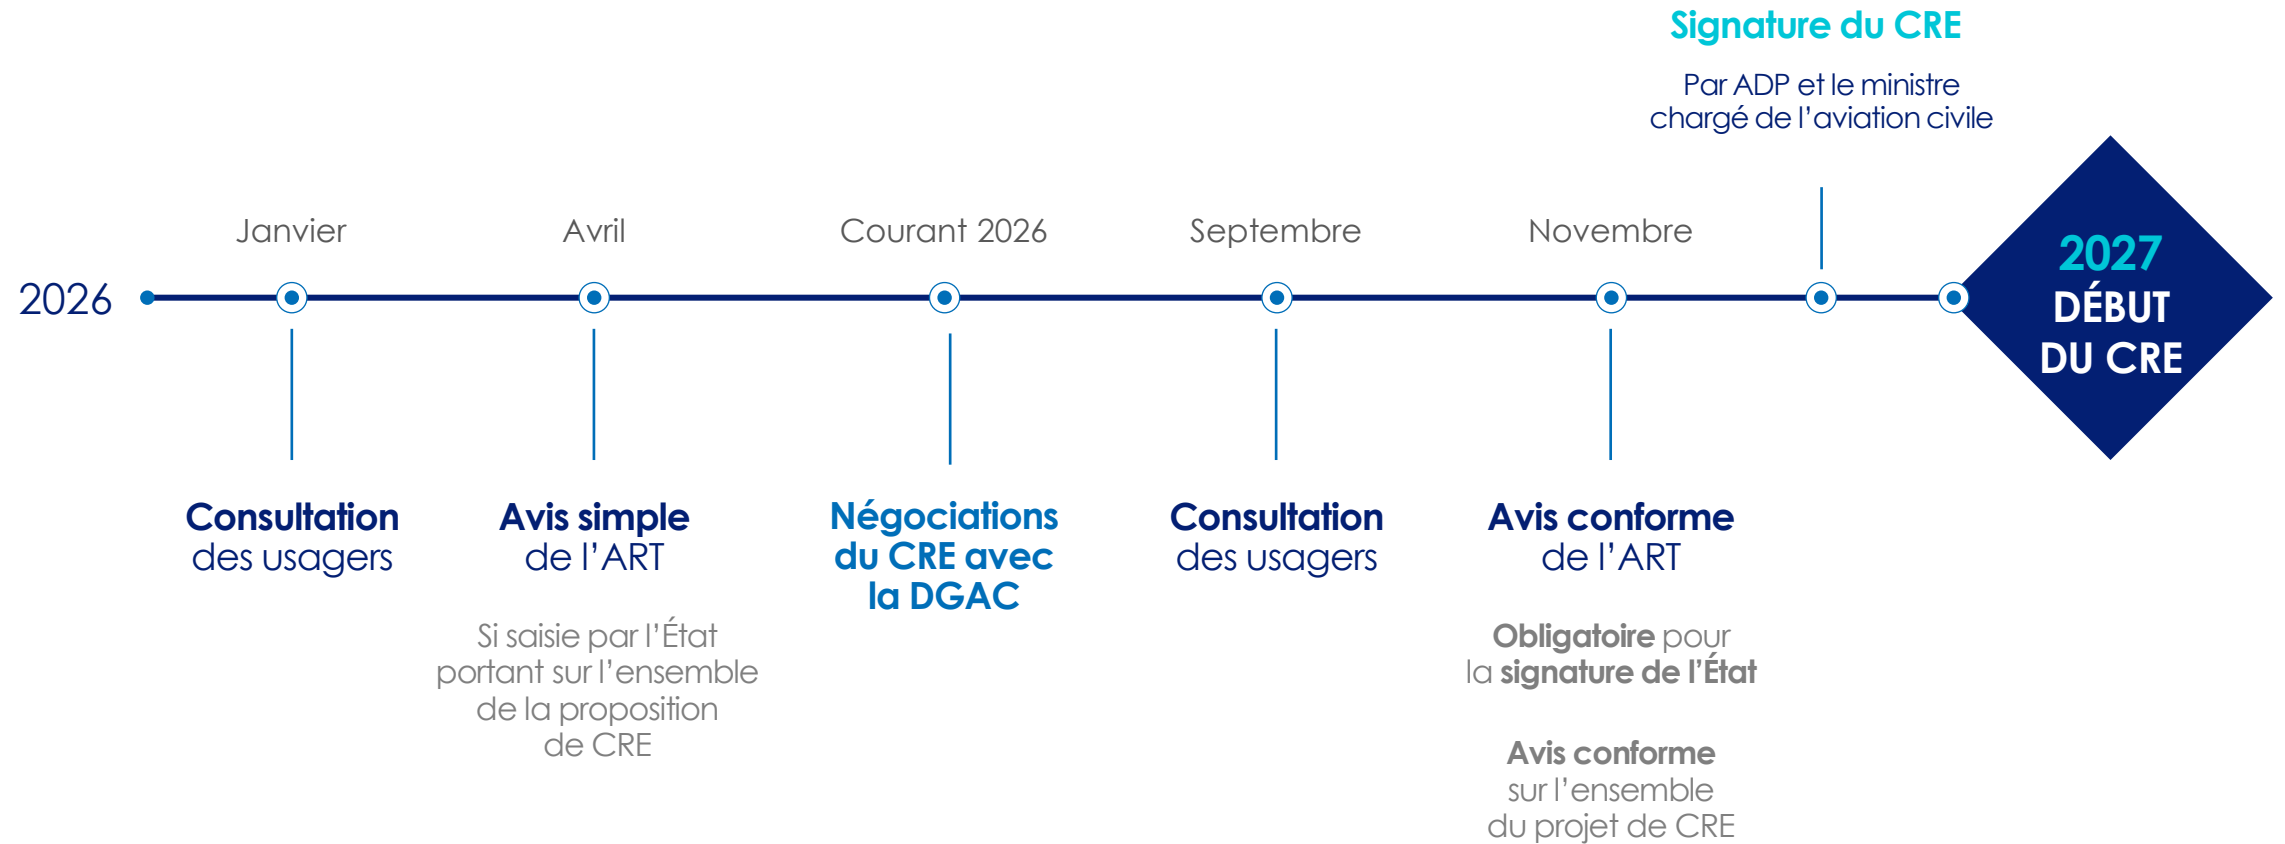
Signature du CRE

Par ADP et le ministre chargé de l'aviation civile

2026

Janvier

Consultation des usagers

Avril

Avis simple de l'ART

Si saisie par l'État portant sur l'ensemble de la proposition de CRE

Courant 2026

Négociations du CRE avec la DGAC

Septembre

Consultation des usagers

Novembre

Avis conforme de l'ART

Obligatoire pour la signature de l'État

Avis conforme sur l'ensemble du projet de CRE

2027 DÉBUT DU CRE